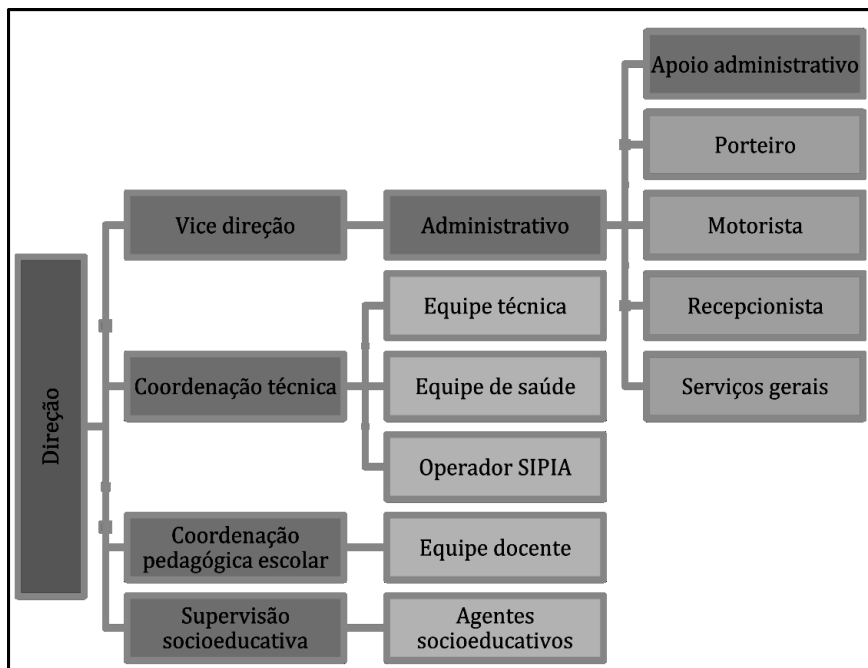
Direção

Vice direção

Administrativo

Apoio administrativo

Porteiro

Motorista

Recepcionista

Serviços gerais

Coordenação técnica

Equipe técnica

Equipe de saúde

Operador SIPIA

Coordenação pedagógica escolar

Equipe docente

Supervisão socioeducativa

Agentes socioeducativos